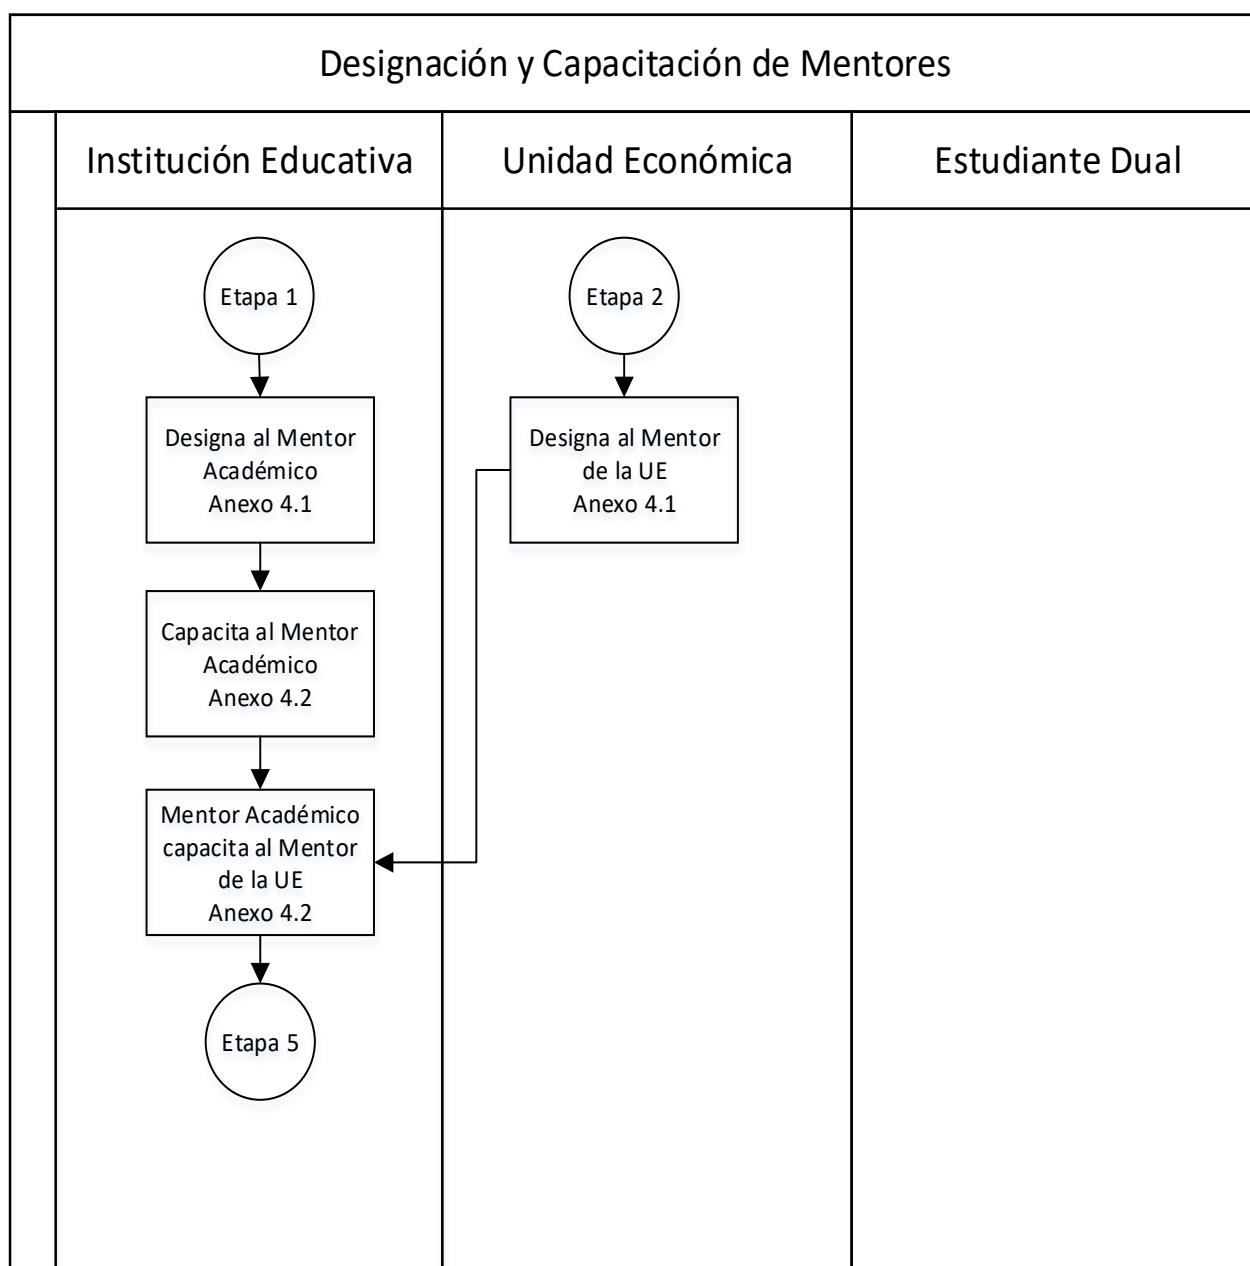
Designación y Capacitación de Mentores

Institución Educativa

Unidad Económica

Estudiante Dual

Etapa 1

Designa al Mentor Académico Anexo 4.1

Capacita al Mentor Académico Anexo 4.2

Mentor Académico capacita al Mentor de la UE Anexo 4.2

Etapa 5

Etapa 2

Designa al Mentor de la UE Anexo 4.1